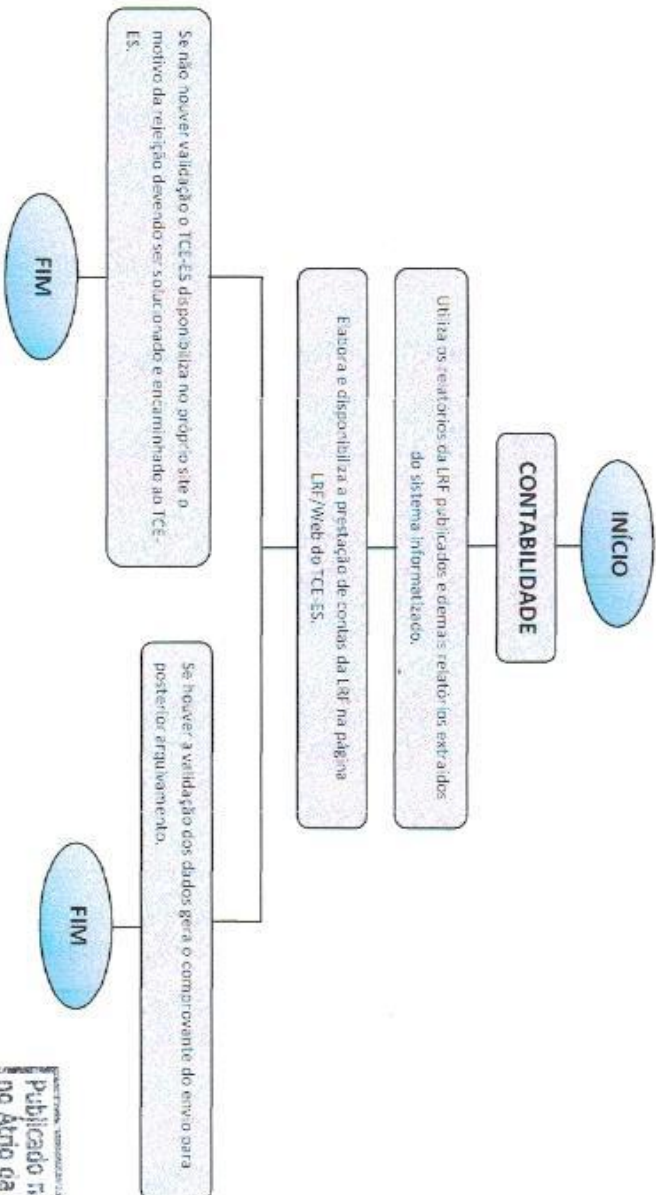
INÍCIO

CONTABILIDADE

Utiliza os relatórios da LRF publicados e demais relatórios extraídos do sistema informatizado.

Elabora e disponibiliza a prestação de contas da LRF na página LRF/Web do TCE-ES.

Se não houver validação o TCE-ES disponibiliza no próprio site o motivo da rejeição devendo ser solucionado e encaminhado ao TCE-ES.

FIM

Se houver a validação dos dados gera o comprovante do envio para posterior arquivamento.

FIM

Publicado n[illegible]
no Átrio da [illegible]